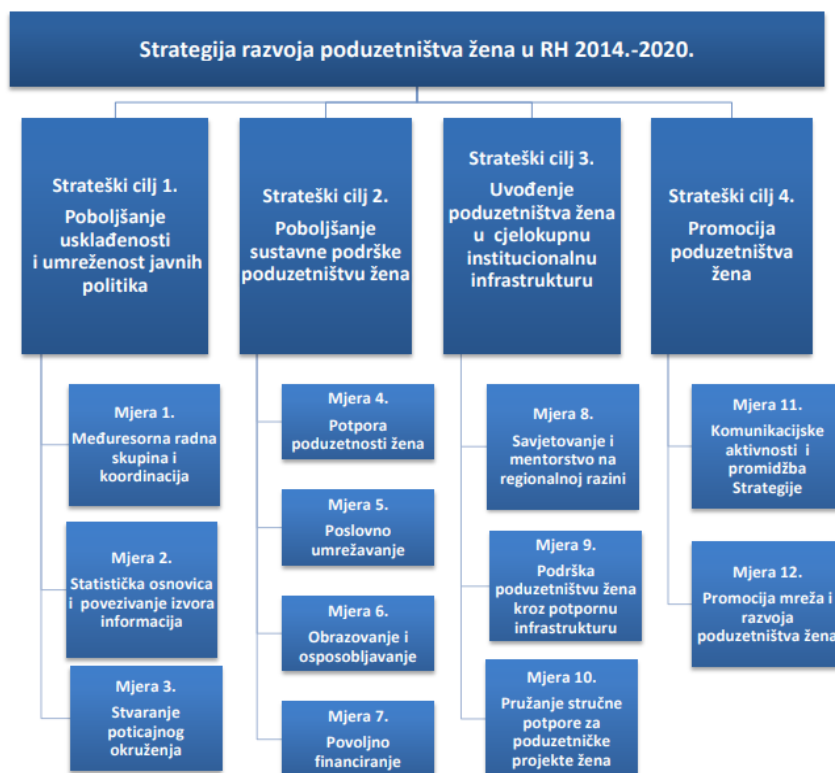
Strategija razvoja poduzetništva žena u RH 2014.-2020.

Strateški cilj 1.
Poboljšanje usklađenosti i umreženost javnih politika

Mjera 1.
Međuresorna radna skupina i koordinacija

Mjera 2.
Statistička osnovica i povezivanje izvora informacija

Mjera 3.
Stvaranje poticajnog okruženja

Strateški cilj 2.
Poboljšanje sustavne podrške poduzetništvu žena

Mjera 4.
Potpora poduzetnosti žena

Mjera 5.
Poslovno umrežavanje

Mjera 6.
Obrazovanje i osposobljavanje

Mjera 7.
Povoljno financiranje

Strateški cilj 3.
Uvođenje poduzetništva žena u cjelokupnu institucionalnu infrastrukturu

Mjera 8.
Savjetovanje i mentorstvo na regionalnoj razini

Mjera 9.
Podrška poduzetništvu žena kroz potpornu infrastrukturu

Mjera 10.
Pružanje stručne potpore za poduzetničke projekte žena

Strateški cilj 4.
Promocija poduzetništva žena

Mjera 11.
Komunikacijske aktivnosti i promidžba Strategije

Mjera 12.
Promocija mreža i razvoja poduzetništva žena